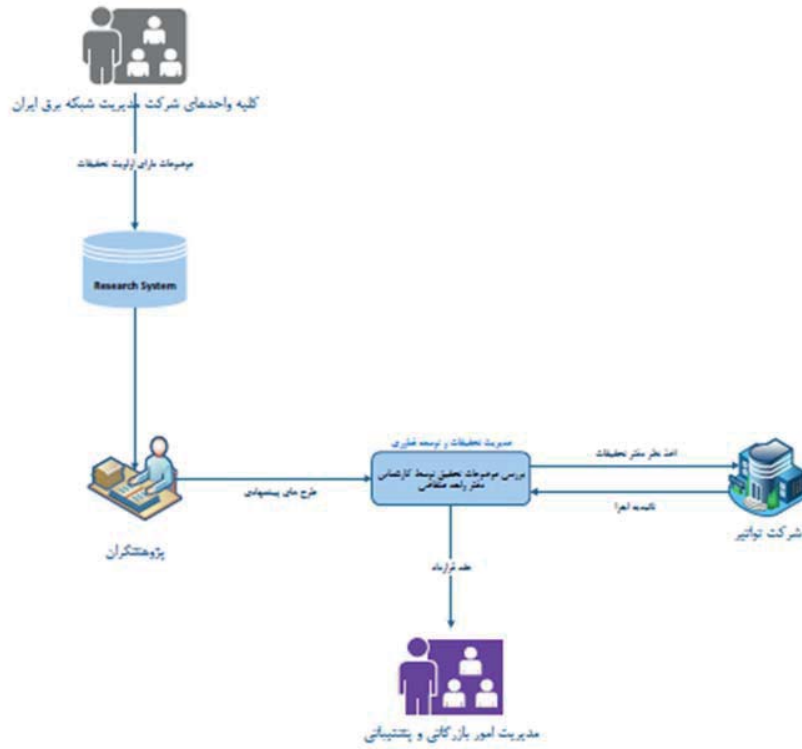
کلیه واحدهای شرکت مدیریت شبکه برق ایران

موضوعات دارای اولویت تحقیقات

Research System

پژوهشگران

طرح های پیشنهادی

مدیریت تحقیقات و توسعه فناوری

بررسی موضوعات تحقیق توسط کارشناس دفتر واحد متقاضی

اخذ نظر دفتر تحقیقات

نامه اجرا

شرکت توانیر

عقد قرارداد

مدیریت امور بازرگانی و پشتیبانی